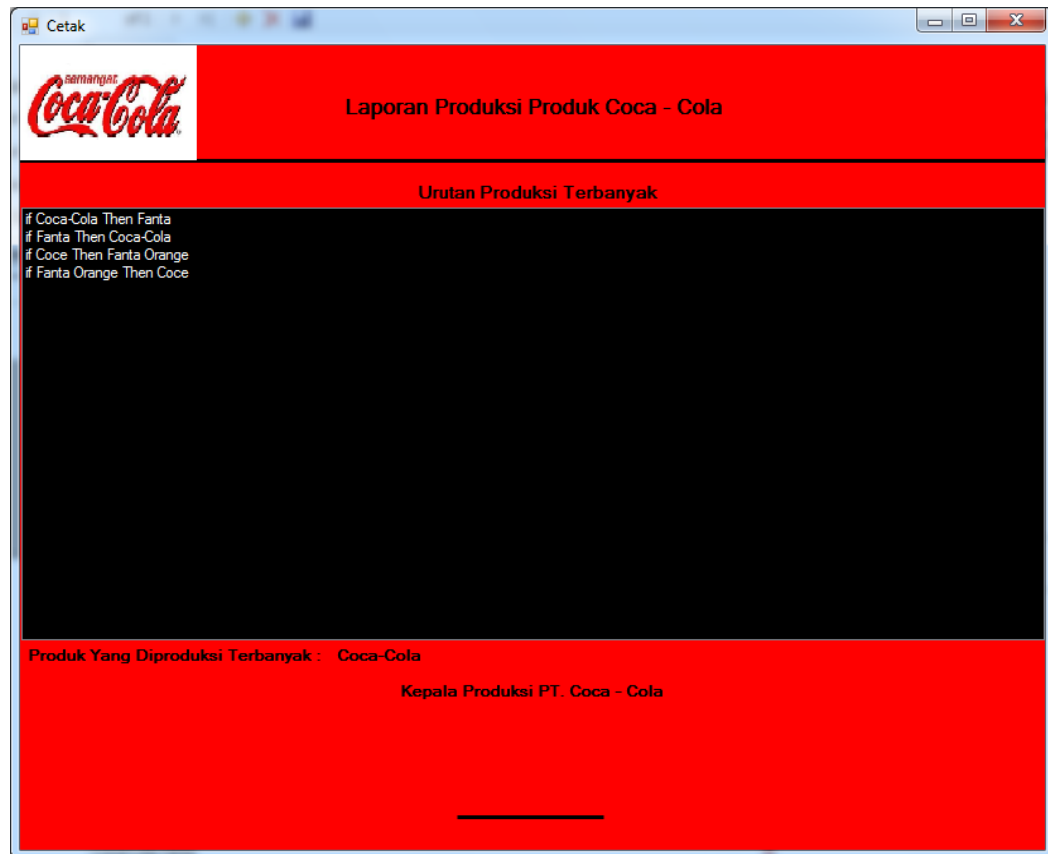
Cetak

semangat Coca-Cola

Laporan Produksi Produk Coca - Cola

Urutan Produksi Terbanyak

if Coca-Cola Then Fanta
if Fanta Then Coca-Cola
if Coce Then Fanta Orange
if Fanta Orange Then Coce

Produk Yang Diproduksi Terbanyak : Coca-Cola

Kepala Produksi PT. Coca - Cola